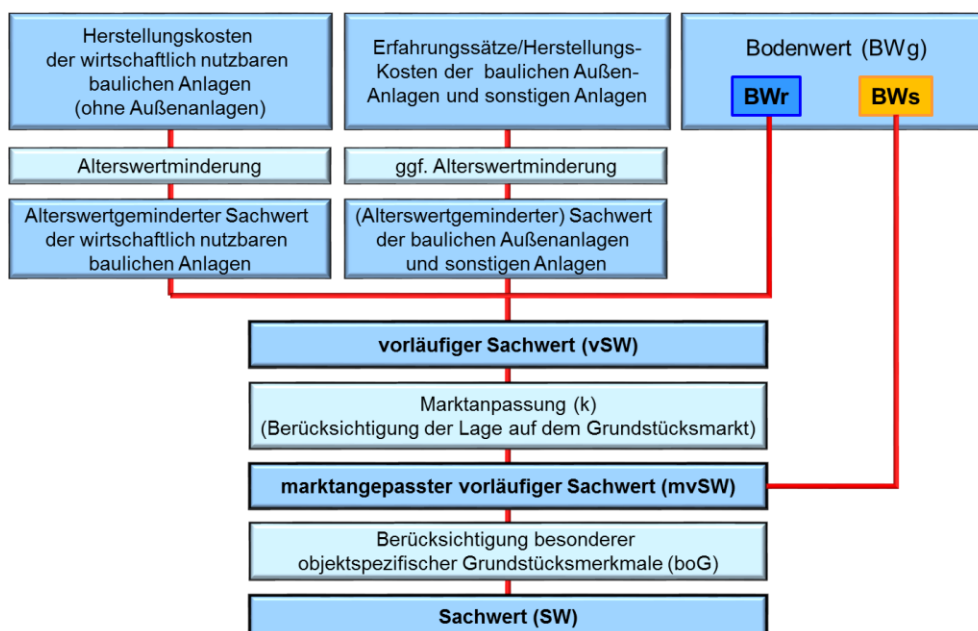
Herstellungskosten der wirtschaftlich nutzbaren baulichen Anlagen (ohne Außenanlagen)

Erfahrungssätze/Herstellungs-Kosten der baulichen Außen-Anlagen und sonstigen Anlagen

Bodenwert (BWg)

BWr

BWs

Alterswertminderung

ggf. Alterswertminderung

Alterswertgeminderter Sachwert der wirtschaftlich nutzbaren baulichen Anlagen

(Alterswertgeminderter) Sachwert der baulichen Außenanlagen und sonstigen Anlagen

vorläufiger Sachwert (vSW)

Marktanpassung (k) (Berücksichtigung der Lage auf dem Grundstücksmarkt)

marktangepasster vorläufiger Sachwert (mvSW)

Berücksichtigung besonderer objektspezifischer Grundstücksmerkmale (boG)

Sachwert (SW)